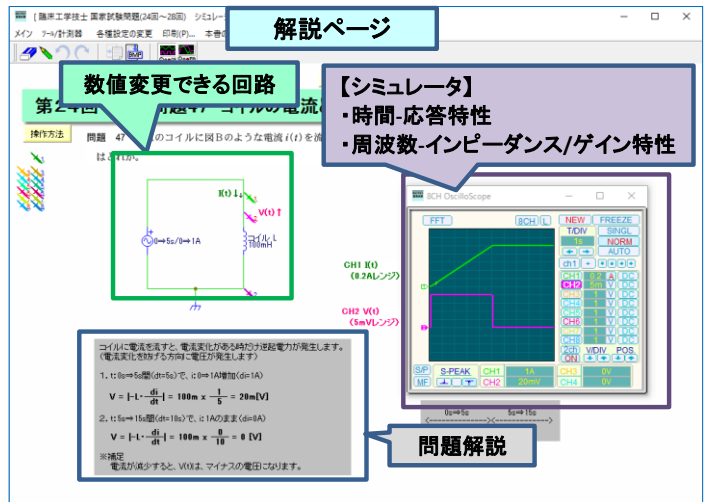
[ 臨床工学技士 国家試験問題(24回〜28回) シミュレー
メイン ツール/計測器 各種設定の変更 印刷(P)... 本書の
解説ページ
数値変更できる回路
第24回 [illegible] 問題47 コイルの電流の
操作方法
問題 47 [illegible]のコイルに図Bのような電流 $i(t)$ を流
はどれか。
I(t)
V(t)
0⇒5s/0⇒1A
コイル L
100mH
【シミュレータ】
・時間-応答特性
・周波数-インピーダンス/ゲイン特性
8CH OscilloScope
FFT
8CH
NEW
FREEZE
T/DIV
SINGL
1s
NORM
AUTO
ch1
CH1 0.2 A DC
CH2 5m V DC
CH3 V DC
CH4 V DC
CH5 V DC
CH6 V DC
CH7 V DC
CH8 V DC
2ch ON
V/DIV
POS
CH1 I(t)
(0.2Aレンジ)
CH2 V(t)
(5mVレンジ)
S/P
MF
S-PEAK
CH1
1A
CH3
0V
CH2
20mV
CH4
0V
0s⇒5s
5s⇒15s
コイルに電流を流すと、電流変化がある時だけ逆起電力が発生します。
(電流変化を妨げる方向に電圧が発生します)
1. t: 0s⇒5s間(dt=5s)で、i: 0⇒1A増加(di=1A)
$V = \left|-L \cdot \frac{di}{dt}\right| = 100m \times \frac{1}{5} = 20m[V]$
2. t: 5s⇒15s間(dt=10s)で、i: 1Aのまま(di=0A)
$V = \left|-L \cdot \frac{di}{dt}\right| = 100m \times \frac{0}{10} = 0\ [V]$
※補足
電流が減少すると、V(t)は、マイナスの電圧になります。
問題解説